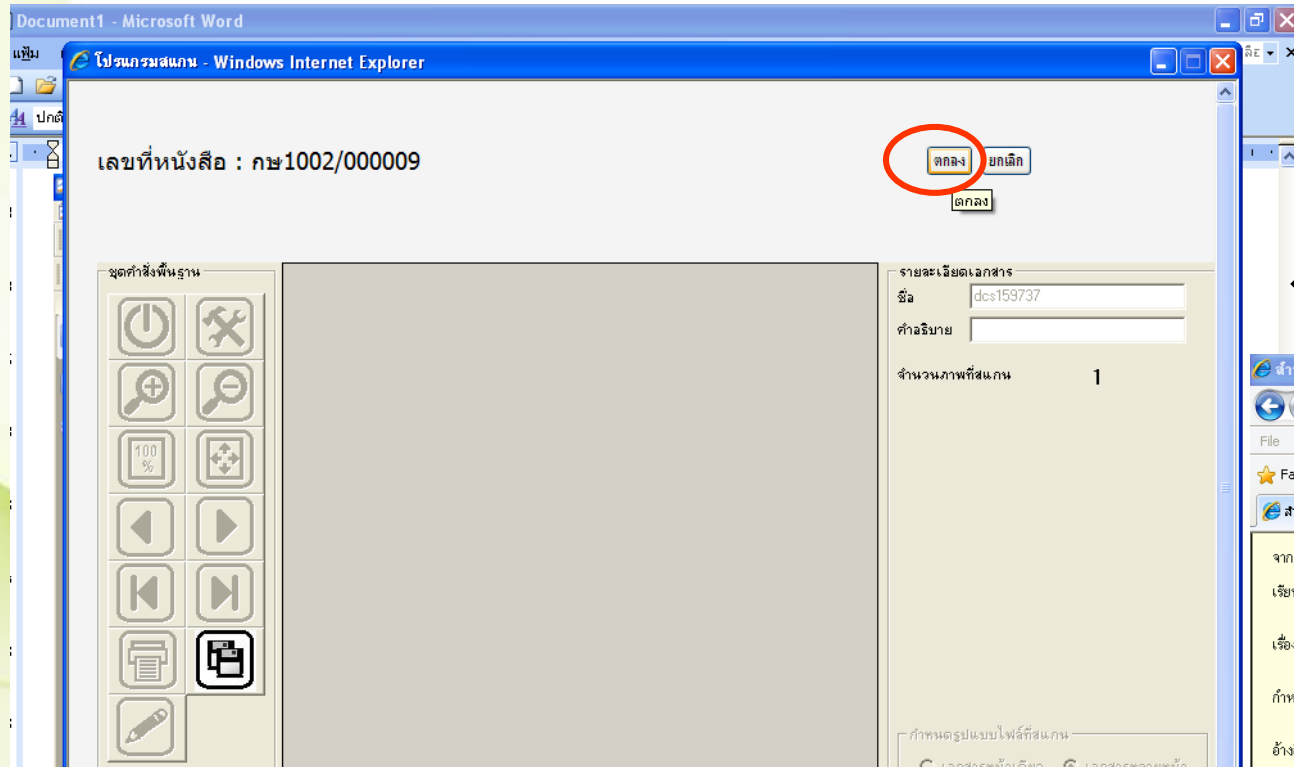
Document1 - Microsoft Word

แฟ้ม

ปกติ

โปรแกรมสแกน - Windows Internet Explorer

เลขที่หนังสือ : กษ1002/000009

ตกลง ยกเลิก

ตกลง

ชุดคำสั่งพื้นฐาน

100 %

รายละเอียดเอกสาร

ชื่อ dcs159737

คำอธิบาย

จำนวนภาพที่สแกน 1

กำหนดรูปแบบไฟล์ที่สแกน

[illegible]

File

Fa

จาก

เรียน

เรื่อง

กำห

อ้าง